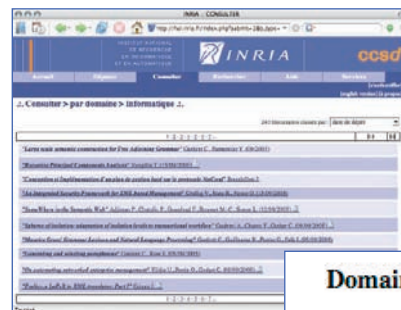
INRIA : CONSULTER

http://hal.inria.fr/index.php?halsid=...

INSTITUT NATIONAL DE RECHERCHE EN INFORMATIQUE ET EN AUTOMATIQUE

INRIA

ccsd

Accueil | Déposer | Consulter | Rechercher | Aide | Services

[english version]

:. Consulter > par domaine > informatique :.

241 Documents classés par : date de dépôt

< 1 2 3 4 5 6 7 ... > >>

"Large scale semantic construction for Tree Adjoining Grammar" Gardent C., Parmentier Y. (06/2005)

"Recursive Principal Components Analysis" Voegtlin T. (15/08/2005)

"Conception et Implémentation d'un plan de gestion basé sur le protocole NetConf" Bouaddine I.

"An Integrated Security Framework for XML-based Management" Chadha H., State R., Festor O. (15/05/2005)

"SemaWiki: the Semantic Web" Aillaud P., Chaoubi F., Grandgeorge T., Brancier M.-C., Demor S. (15/05/2005)

"Scheme of inclusion: automation of isolation bodies in transactional workflows" Godart C., Chapero F., Gaaloul W., Perrin O. (05/2005)

"Mosaic Sticker: Ontology and Natural Language Processing" Gardent C., Guillaume B., Perrier G., Falk I. (05/2005)

"Computing and verifying ..." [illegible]

"On automating networked enterprise management" Wilke U., Bouris O., Godart C. (05/2005)

"Feeding a LeFFF to ... transducers: Part 1" Sagot B.

Domai

< 1 2 3 4 5 6 7 ... >